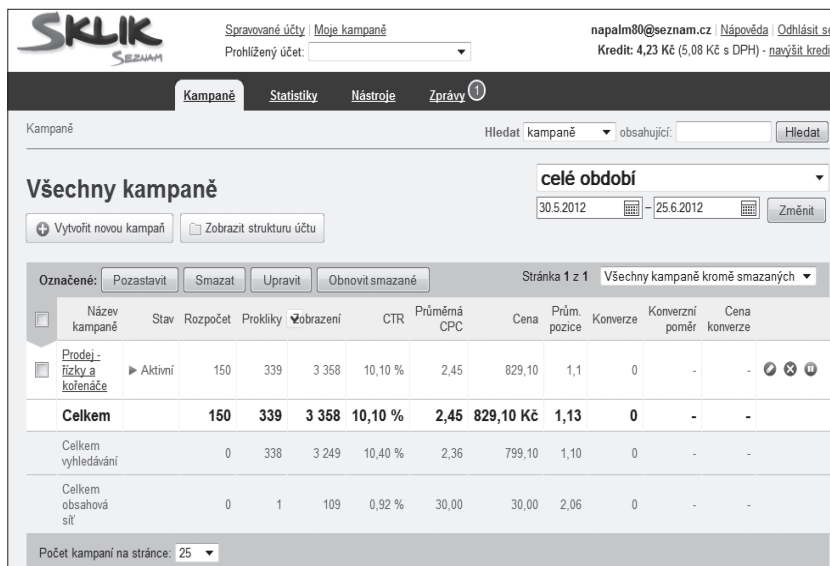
SKLIK SEZNAM

Spravované účty | Moje kampaně
Prohlížený účet:

napalm80@seznam.cz | Nápověda | Odhlásit se
Kredit: 4,23 Kč (5,08 Kč s DPH) - navýšit kredi

Kampaně Statistiky Nástroje Zprávy 1

Kampaně

Hledat kampaně obsahující: Hledat

Všechny kampaně

celé období
30.5.2012 – 25.6.2012 Změnit

Vytvořit novou kampaň Zobrazit strukturu účtu

Označené: Pozastavit Smazat Upravit Obnovit smazané

Stránka 1 z 1 Všechny kampaně kromě smazaných

| | Název kampaně | Stav | Rozpočet | Prokliky | Zobrazení | CTR | Průměrná CPC | Cena | Prům. pozice | Konverze | Konverzní poměr | Cena konverze | |
|---|---|---|---|---|---|---|---|---|---|---|---|---|---|
| | Prodej - řízky a kořenáče | ▶ Aktivní | 150 | 339 | 3 358 | 10,10 % | 2,45 | 829,10 | 1,1 | 0 | - | - | |
| | Celkem | | 150 | 339 | 3 358 | 10,10 % | 2,45 | 829,10 Kč | 1,13 | 0 | - | - | |
| | Celkem vyhledávání | | 0 | 338 | 3 249 | 10,40 % | 2,36 | 799,10 | 1,10 | 0 | - | - | |
| | Celkem obsahová síť | | 0 | 1 | 109 | 0,92 % | 30,00 | 30,00 | 2,06 | 0 | - | - | |

Počet kampaní na stránce: 25